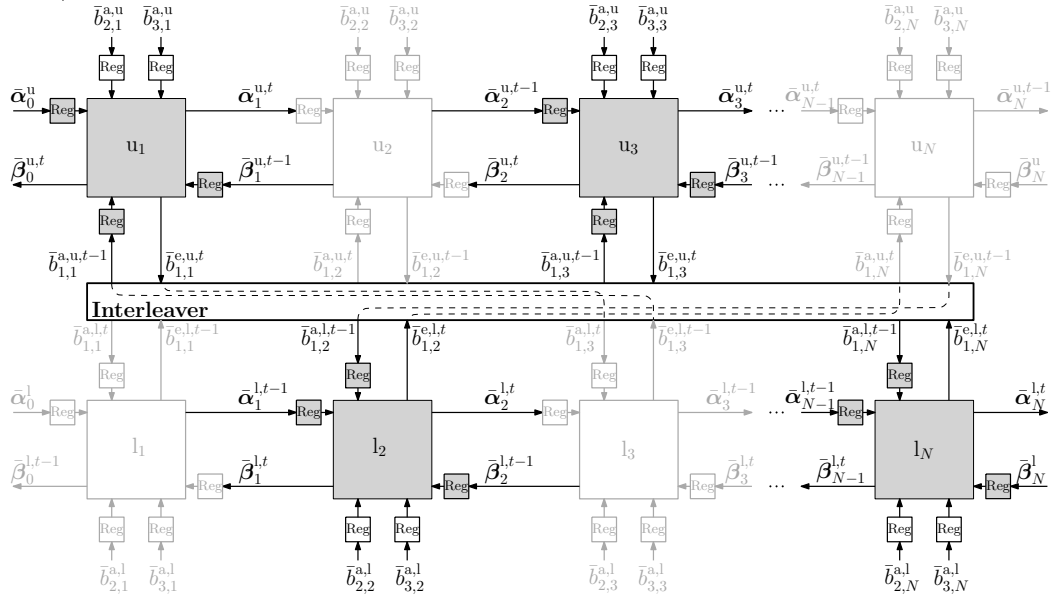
$\bar{b}_{2,1}^{a,u}$ $\bar{b}_{3,1}^{a,u}$ $\bar{b}_{2,2}^{a,u}$ $\bar{b}_{3,2}^{a,u}$ $\bar{b}_{2,3}^{a,u}$ $\bar{b}_{3,3}^{a,u}$ $\bar{b}_{2,N}^{a,u}$ $\bar{b}_{3,N}^{a,u}$

Reg Reg Reg Reg Reg Reg Reg Reg

$\bar{\boldsymbol{\alpha}}_0^{u}$ Reg u$_1$ $\bar{\boldsymbol{\alpha}}_1^{u,t}$ Reg u$_2$ $\bar{\boldsymbol{\alpha}}_2^{u,t-1}$ Reg u$_3$ $\bar{\boldsymbol{\alpha}}_3^{u,t}$ ... $\bar{\boldsymbol{\alpha}}_{N-1}^{u,t}$ Reg u$_N$ $\bar{\boldsymbol{\alpha}}_N^{u,t-1}$

$\bar{\boldsymbol{\beta}}_0^{u,t}$ Reg $\bar{\boldsymbol{\beta}}_1^{u,t-1}$ Reg $\bar{\boldsymbol{\beta}}_2^{u,t}$ Reg $\bar{\boldsymbol{\beta}}_3^{u,t-1}$ ... $\bar{\boldsymbol{\beta}}_{N-1}^{u,t-1}$ Reg $\bar{\boldsymbol{\beta}}_N^{u}$

Reg Reg Reg Reg

$\bar{b}_{1,1}^{a,u,t-1}$ $\bar{b}_{1,1}^{e,u,t}$ $\bar{b}_{1,2}^{a,u,t}$ $\bar{b}_{1,2}^{e,u,t-1}$ $\bar{b}_{1,3}^{a,u,t-1}$ $\bar{b}_{1,3}^{e,u,t}$ $\bar{b}_{1,N}^{a,u,t}$ $\bar{b}_{1,N}^{e,u,t-1}$

Interleaver

$\bar{b}_{1,1}^{a,l,t}$ $\bar{b}_{1,1}^{e,l,t-1}$ $\bar{b}_{1,2}^{a,l,t-1}$ $\bar{b}_{1,2}^{e,l,t}$ $\bar{b}_{1,3}^{a,l,t}$ $\bar{b}_{1,3}^{e,l,t-1}$ $\bar{b}_{1,N}^{a,l,t-1}$ $\bar{b}_{1,N}^{e,l,t}$

Reg Reg Reg Reg

$\bar{\boldsymbol{\alpha}}_0^{l}$ Reg l$_1$ $\bar{\boldsymbol{\alpha}}_1^{l,t-1}$ Reg l$_2$ $\bar{\boldsymbol{\alpha}}_2^{l,t}$ Reg l$_3$ $\bar{\boldsymbol{\alpha}}_3^{l,t-1}$ ... $\bar{\boldsymbol{\alpha}}_{N-1}^{l,t-1}$ Reg l$_N$ $\bar{\boldsymbol{\alpha}}_N^{l,t}$

$\bar{\boldsymbol{\beta}}_0^{l,t-1}$ Reg $\bar{\boldsymbol{\beta}}_1^{l,t}$ Reg $\bar{\boldsymbol{\beta}}_2^{l,t-1}$ Reg $\bar{\boldsymbol{\beta}}_3^{l,t}$ ... $\bar{\boldsymbol{\beta}}_{N-1}^{l,t}$ Reg $\bar{\boldsymbol{\beta}}_N^{l}$

Reg Reg Reg Reg Reg Reg Reg Reg

$\bar{b}_{2,1}^{a,l}$ $\bar{b}_{3,1}^{a,l}$ $\bar{b}_{2,2}^{a,l}$ $\bar{b}_{3,2}^{a,l}$ $\bar{b}_{2,3}^{a,l}$ $\bar{b}_{3,3}^{a,l}$ $\bar{b}_{2,N}^{a,l}$ $\bar{b}_{3,N}^{a,l}$